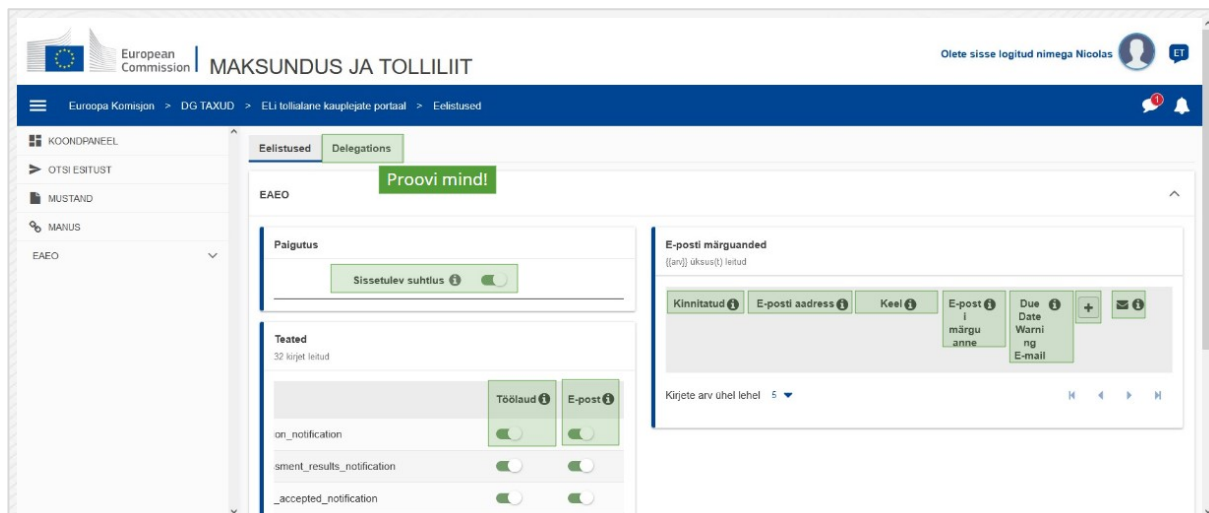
European Commission | MAKSUNDUS JA TOLLILIIT

Olete sisse logitud nimega Nicolas

ET

Euroopa Komisjon > DG TAXUD > ELi tollialane kauplejate portaal > Eelistused

KOONDPANEEL
OTSI ESITUST
MUSTAND
MANUS
EAEO

Eelistused
Delegations

Proovi mind!

EAEO

Paigutus

Sissetulev suhtlus

Teated
32 kirjet leitud

| | Töölaud | E-post |
|---|---|---|
| on_notification | | |
| sment_results_notification | | |
| _accepted_notification | | |

E-posti märguanded
{{arv}} üksus(t) leitud

| Kinnitatud | E-posti aadress | Keel | E-posti märguanne | Due Date Warning E-mail | + | |
|---|---|---|---|---|---|---|

Kirjete arv ühel lehel 5